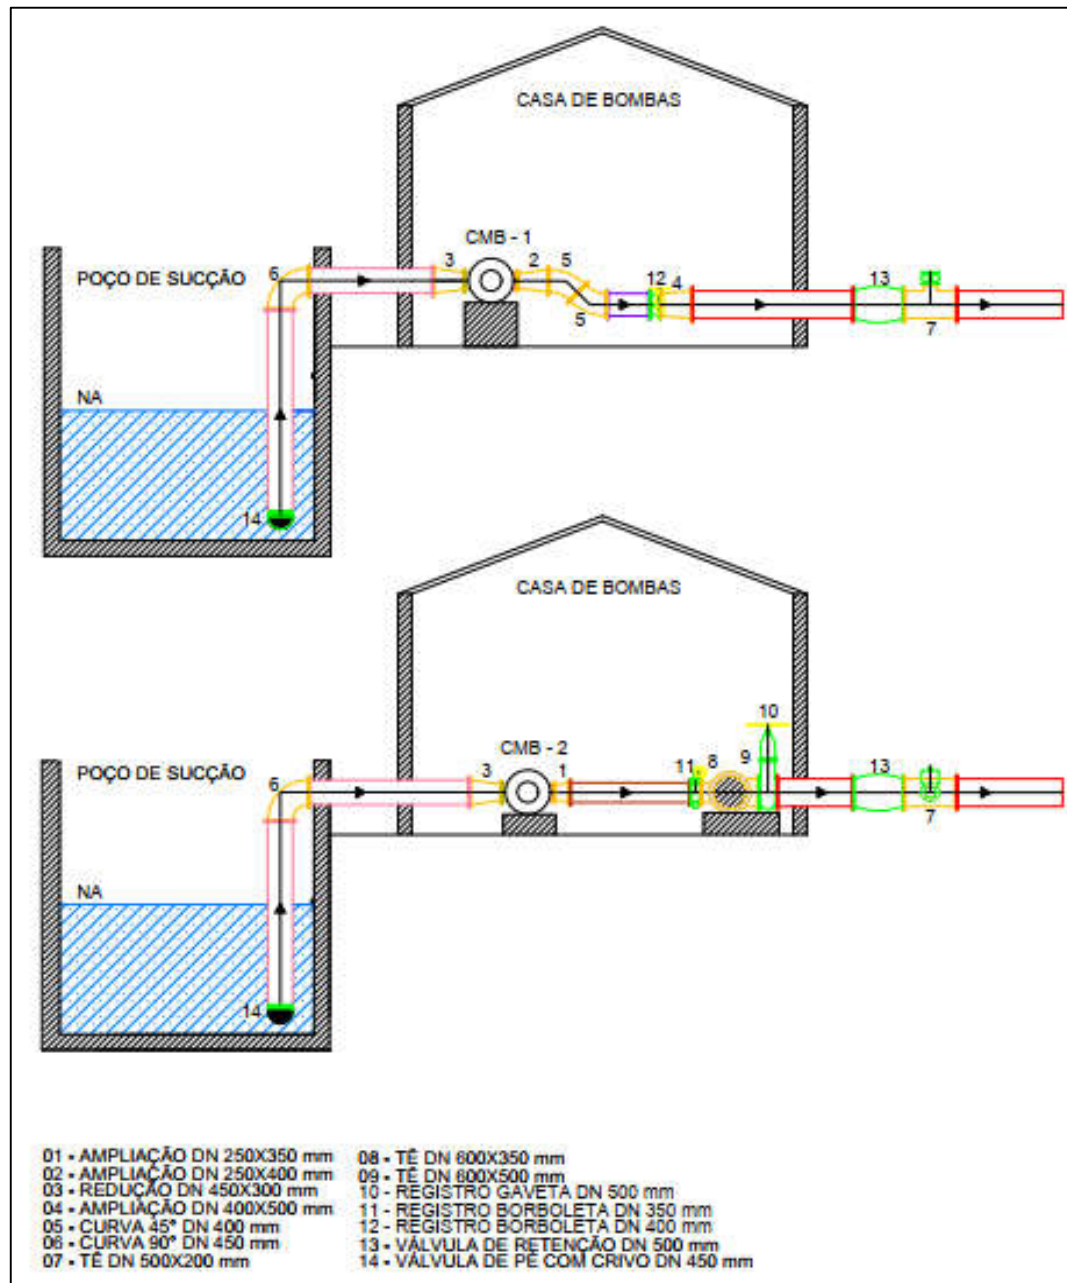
CASA DE BOMBAS

POÇO DE SUCÇÃO

CMB - 1

6 3 2 5 5 12 4 13 7

NA

14

CASA DE BOMBAS

POÇO DE SUCÇÃO

CMB - 2

10

6 3 1 11 8 9 13 7

NA

14

01 - AMPLIAÇÃO DN 250X350 mm
02 - AMPLIAÇÃO DN 250X400 mm
03 - REDUÇÃO DN 450X300 mm
04 - AMPLIAÇÃO DN 400X500 mm
05 - CURVA 45° DN 400 mm
06 - CURVA 90° DN 450 mm
07 - TÊ DN 500X200 mm

08 - TÊ DN 600X350 mm
09 - TÊ DN 600X500 mm
10 - REGISTRO GAVETA DN 500 mm
11 - REGISTRO BORBOLETA DN 350 mm
12 - REGISTRO BORBOLETA DN 400 mm
13 - VÁLVULA DE RETENÇÃO DN 500 mm
14 - VÁLVULA DE PÉ COM CRIVO DN 450 mm